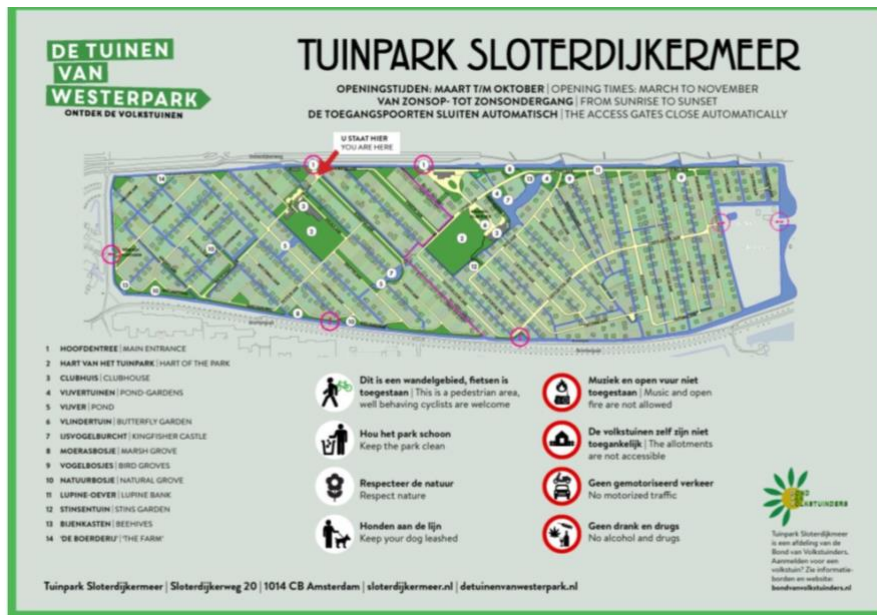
DE TUINEN VAN WESTERPARK
ONTDEK DE VOLKSTUINEN

TUINPARK SLOTERDIJKERMEER

OPENINGSTIJDEN: MAART T/M OKTOBER | OPENING TIMES: MARCH TO NOVEMBER
VAN ZONSOP- TOT ZONSONDERGANG | FROM SUNRISE TO SUNSET
DE TOEGANGSPOORTEN SLUITEN AUTOMATISCH | THE ACCESS GATES CLOSE AUTOMATICALLY

U STAAT HIER
YOU ARE HERE

1 HOOFDENTREE | MAIN ENTRANCE
2 HART VAN HET TUINPARK | HART OF THE PARK
3 CLUBHUIS | CLUBHOUSE
4 VIJVERTUINEN | POND-GARDENS
5 VIJVER | POND
6 VLINDERTUIN | BUTTERFLY GARDEN
7 IJSVOGELBURCHT | KINGFISHER CASTLE
8 MOERASBOSJE | MARSH GROVE
9 VOGELBOSJES | BIRD GROVES
10 NATUURBOSJE | NATURAL GROVE
11 LUPINE-OEVER | LUPINE BANK
12 STINSENTUIN | STINS GARDEN
13 BIJENKASTEN | BEEHIVES
14 'DE BOERDERIJ' | 'THE FARM'

Dit is een wandelgebied, fietsen is toegestaan | This is a pedestrian area, well behaving cyclists are welcome

Hou het park schoon
Keep the park clean

Respecteer de natuur
Respect nature

Honden aan de lijn
Keep your dog leashed

Muziek en open vuur niet toegestaan | Music and open fire are not allowed

De volkstuinen zelf zijn niet toegankelijk | The allotments are not accessible

Geen gemotoriseerd verkeer
No motorized traffic

Geen drank en drugs
No alcohol and drugs

BOND VAN VOLKSTUINDERS

Tuinpark Sloterdijkermeer is een afdeling van de Bond van Volkstuinders. Aanmelden voor een volkstuin? Zie informatieborden en website: bondvanvolkstuinders.nl

Tuinpark Sloterdijkermeer | Sloterdijkerweg 20 | 1014 CB Amsterdam | sloterdijkermeer.nl | detuinenvanwesterpark.nl